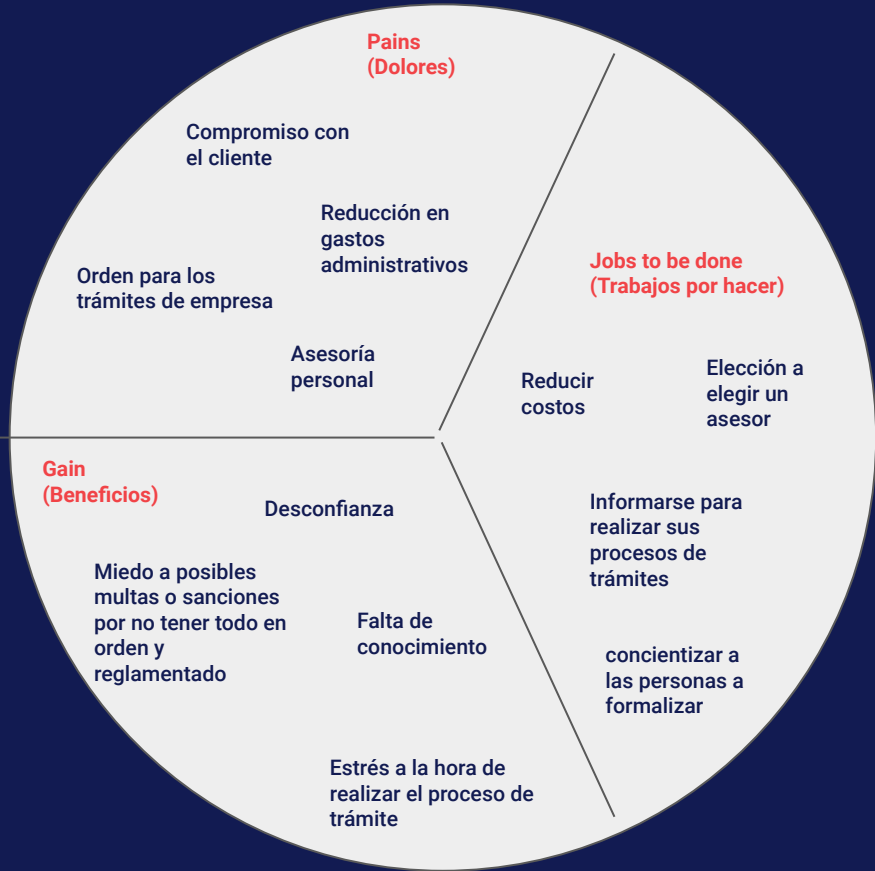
Pains
(Dolores)

Compromiso con el cliente

Reducción en gastos administrativos

Orden para los trámites de empresa

Asesoría personal

Jobs to be done
(Trabajos por hacer)

Reducir costos

Elección a elegir un asesor

Informarse para realizar sus procesos de trámites

concientizar a las personas a formalizar

Gain
(Beneficios)

Desconfianza

Miedo a posibles multas o sanciones por no tener todo en orden y reglamentado

Falta de conocimiento

Estrés a la hora de realizar el proceso de trámite